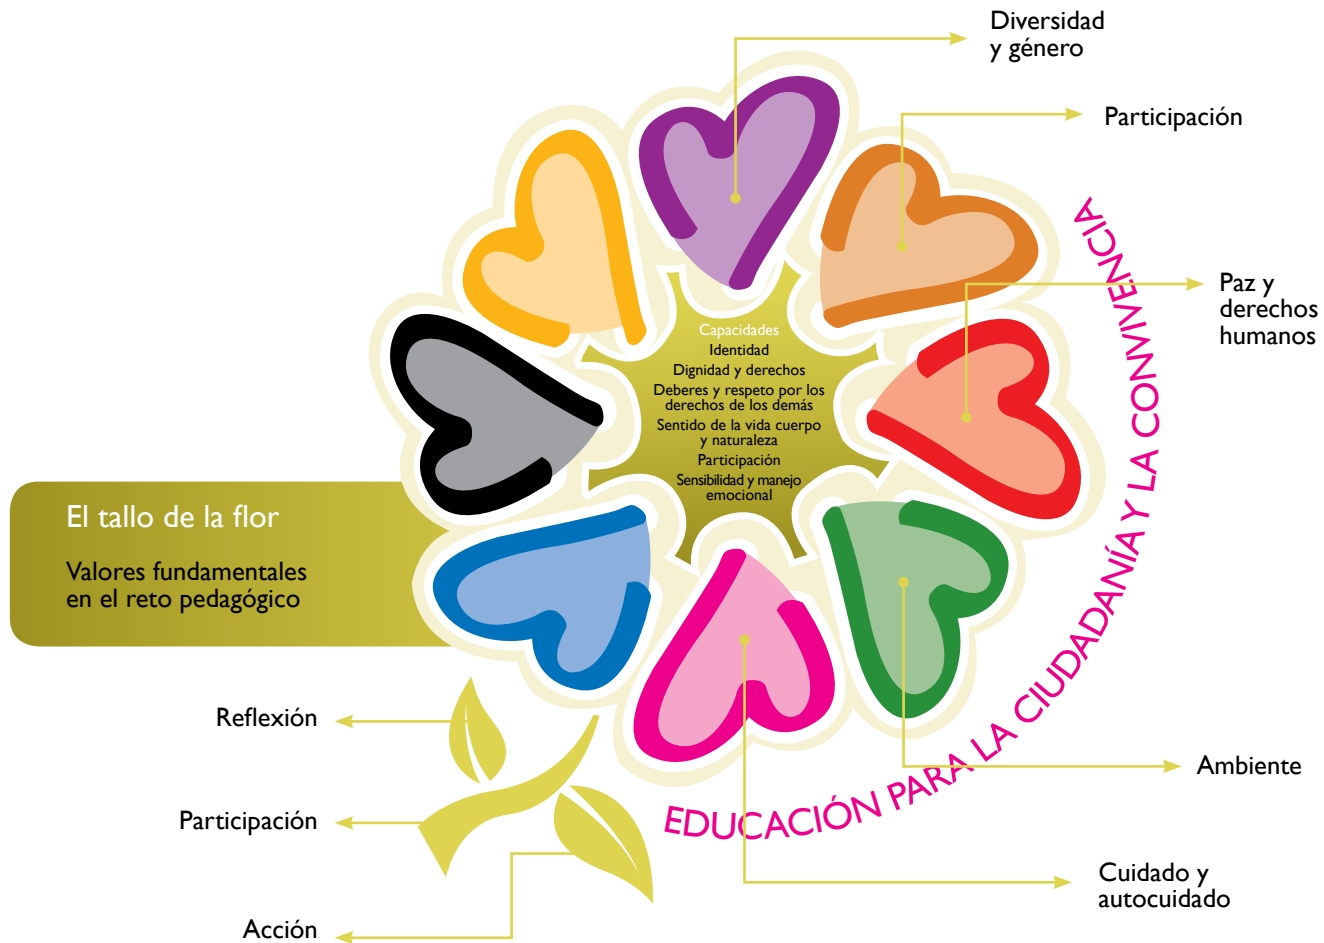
Diversidad y género

Participación

Paz y derechos humanos

Capacidades
Identidad
Dignidad y derechos
Deberes y respeto por los derechos de los demás
Sentido de la vida cuerpo y naturaleza
Participación
Sensibilidad y manejo emocional

EDUCACIÓN PARA LA CIUDADANÍA Y LA CONVIVENCIA

El tallo de la flor

Valores fundamentales en el reto pedagógico

Reflexión

Participación

Acción

Ambiente

Cuidado y autocuidado